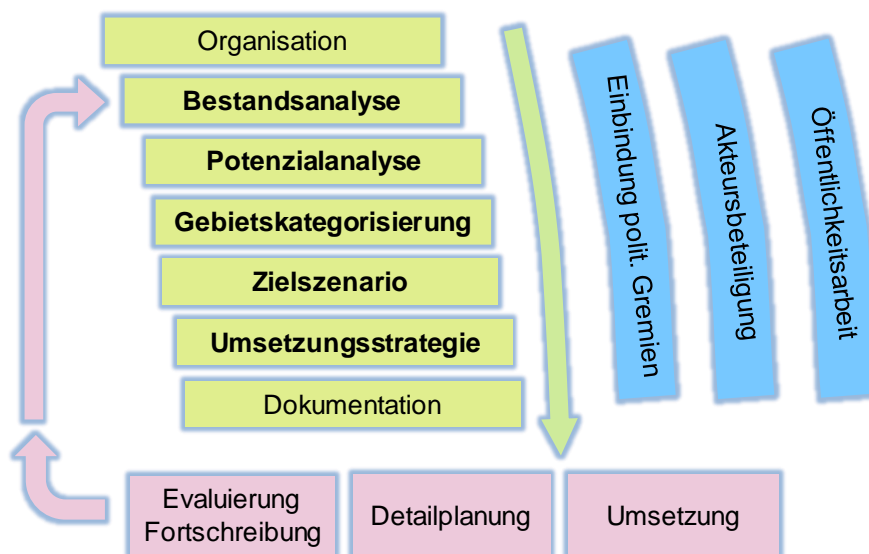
Organisation

**Bestandsanalyse**

**Potenzialanalyse**

**Gebietskategorisierung**

**Zielszenario**

**Umsetzungsstrategie**

Dokumentation

Einbindung polit. Gremien

Akteursbeteiligung

Öffentlichkeitsarbeit

Evaluierung Fortschreibung

Detailplanung

Umsetzung